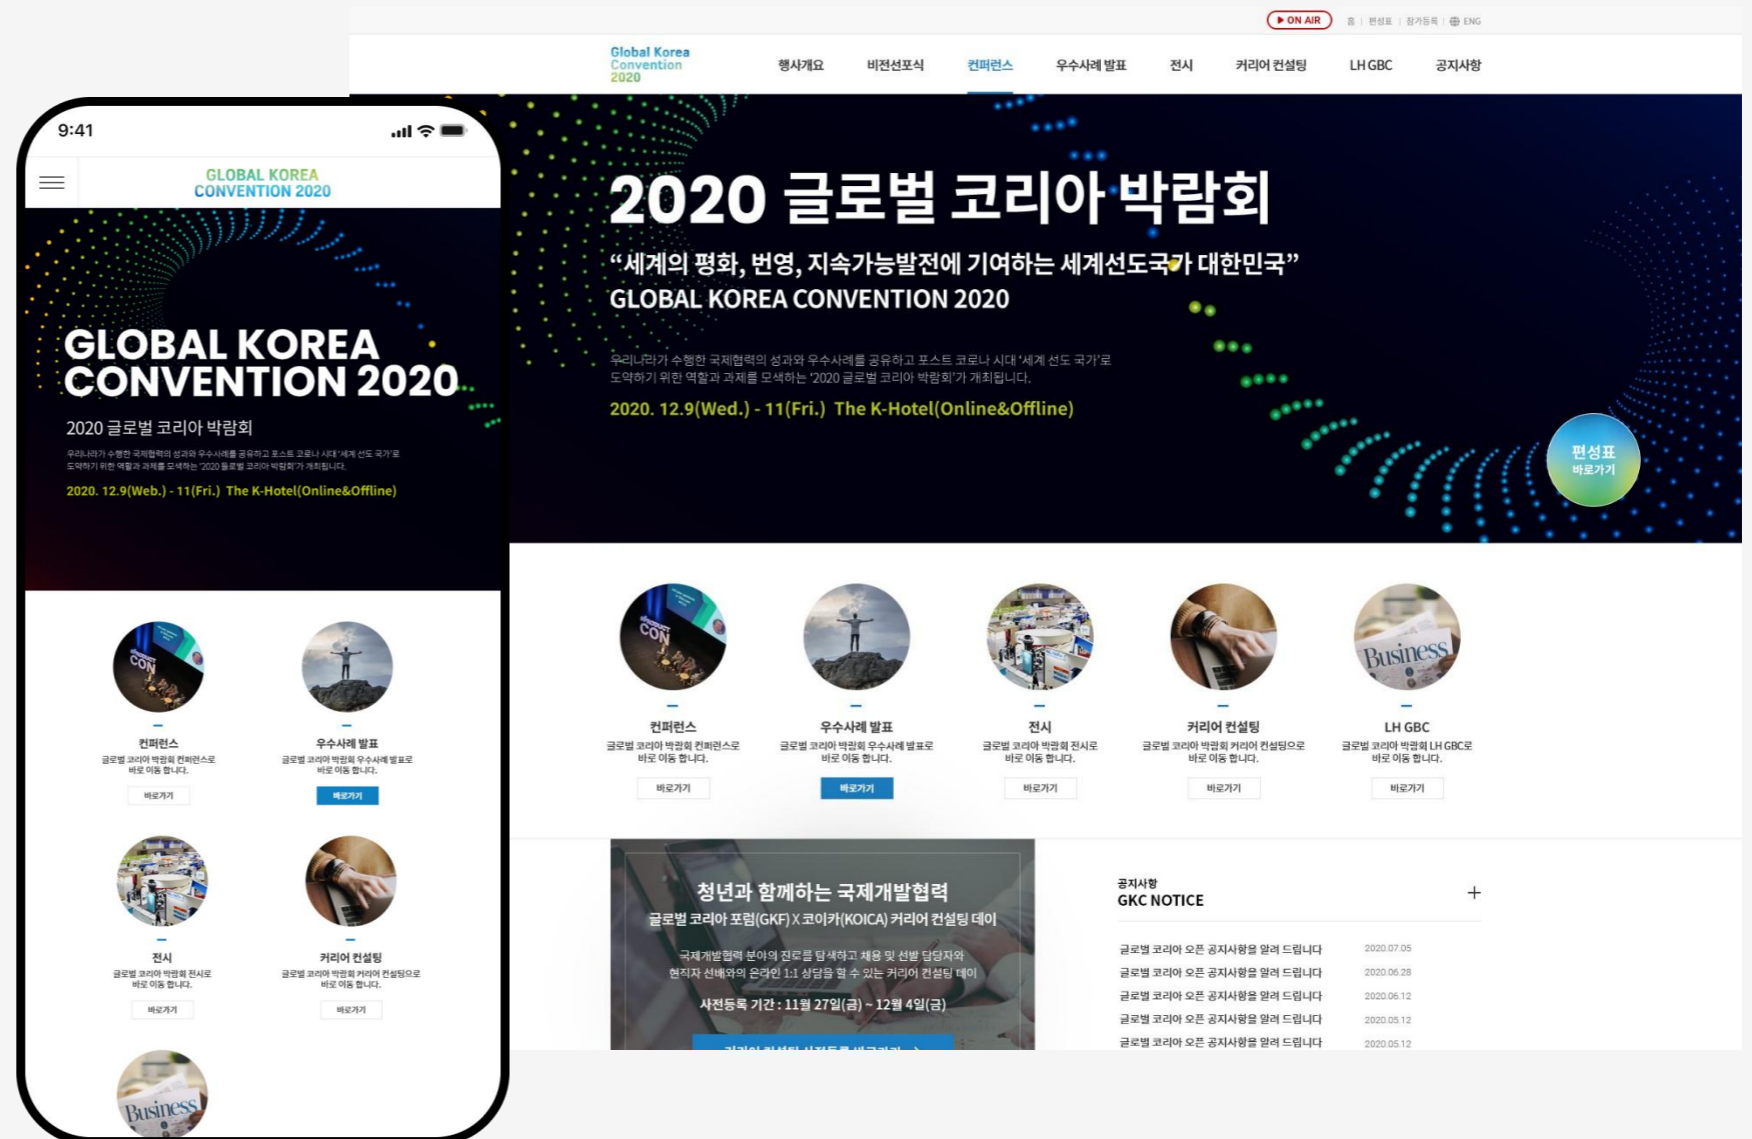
ON AIR | 홈 | 편성표 | 참가등록 | ENG

Global Korea Convention 2020

행사개요 비전선포식 컨퍼런스 우수사례 발표 전시 커리어 컨설팅 LH GBC 공지사항

2020 글로벌 코리아 박람회

"세계의 평화, 번영, 지속가능발전에 기여하는 세계선도국가 대한민국"

GLOBAL KOREA CONVENTION 2020

우리나라가 수행한 국제협력의 성과와 우수사례를 공유하고 포스트 코로나 시대 '세계 선도 국가'로 도약하기 위한 역할과 과제를 모색하는 '2020 글로벌 코리아 박람회'가 개최됩니다.

2020. 12.9(Wed.) - 11(Fri.) The K-Hotel(Online&Offline)

편성표 바로가기

컨퍼런스
글로벌 코리아 박람회 컨퍼런스로 바로 이동 합니다.
바로가기

우수사례 발표
글로벌 코리아 박람회 우수사례 발표로 바로 이동 합니다.
바로가기

전시
글로벌 코리아 박람회 전시로 바로 이동 합니다.
바로가기

커리어 컨설팅
글로벌 코리아 박람회 커리어 컨설팅으로 바로 이동 합니다.
바로가기

LH GBC
글로벌 코리아 박람회 LH GBC로 바로 이동 합니다.
바로가기

청년과 함께하는 국제개발협력
글로벌 코리아 포럼(GKF) X 코이카(KOICA) 커리어 컨설팅 데이

국제개발협력 분야의 진로를 탐색하고 채용 및 선발 담당자와 현지자 선배와의 온라인 1:1 상담을 할 수 있는 커리어 컨설팅 데이

사전등록 기간 : 11월 27일(금) ~ 12월 4일(금)

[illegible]

공지사항
GKC NOTICE
+

글로벌 코리아 오픈 공지사항을 알려 드립니다 2020.07.05
글로벌 코리아 오픈 공지사항을 알려 드립니다 2020.06.28
글로벌 코리아 오픈 공지사항을 알려 드립니다 2020.06.12
글로벌 코리아 오픈 공지사항을 알려 드립니다 2020.05.12
글로벌 코리아 오픈 공지사항을 알려 드립니다 2020.05.12

9:41

GLOBAL KOREA CONVENTION 2020

GLOBAL KOREA CONVENTION 2020

2020 글로벌 코리아 박람회

우리나라가 수행한 국제협력의 성과와 우수사례를 공유하고 포스트 코로나 시대 '세계 선도 국가'로 도약하기 위한 역할과 과제를 모색하는 '2020 글로벌 코리아 박람회'가 개최됩니다.

2020. 12.9(Web.) - 11(Fri.) The K-Hotel(Online&Offline)

컨퍼런스
글로벌 코리아 박람회 컨퍼런스로 바로 이동 합니다.
바로가기

우수사례 발표
글로벌 코리아 박람회 우수사례 발표로 바로 이동 합니다.
바로가기

전시
글로벌 코리아 박람회 전시로 바로 이동 합니다.
바로가기

커리어 컨설팅
글로벌 코리아 박람회 커리어 컨설팅으로 바로 이동 합니다.
바로가기